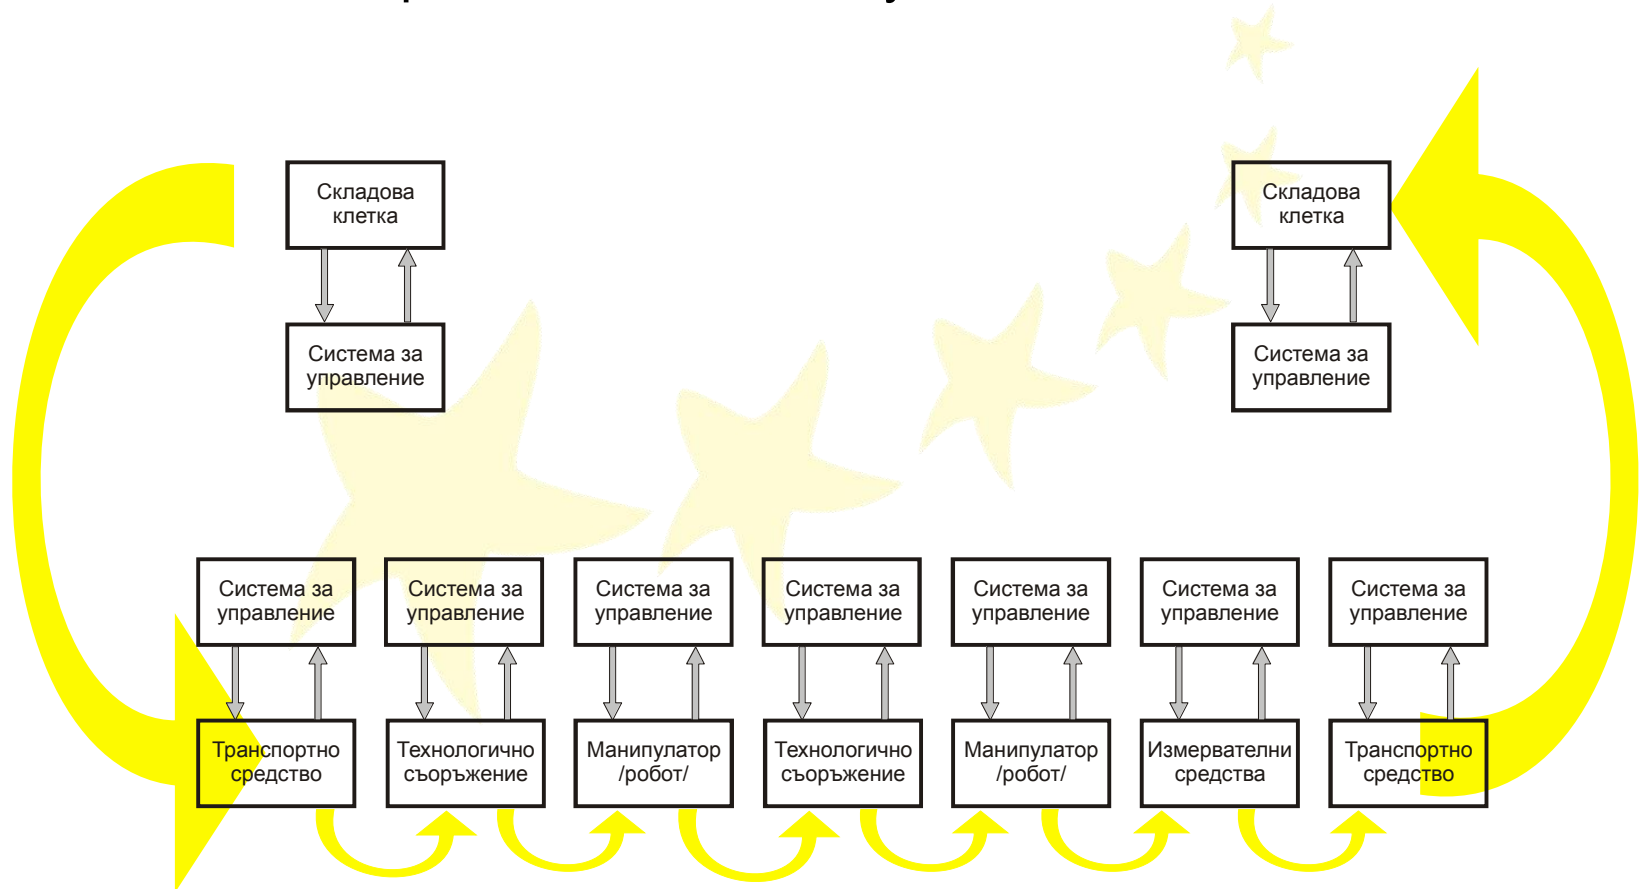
Складова клетка

Система за управление

Складова клетка

Система за управление

Система за управление

Система за управление

Система за управление

Система за управление

Система за управление

Система за управление

Система за управление

Транспортно средство

Технологично съоръжение

Манипулатор /робот/

Технологично съоръжение

Манипулатор /робот/

Измервателни средства

Транспортно средство